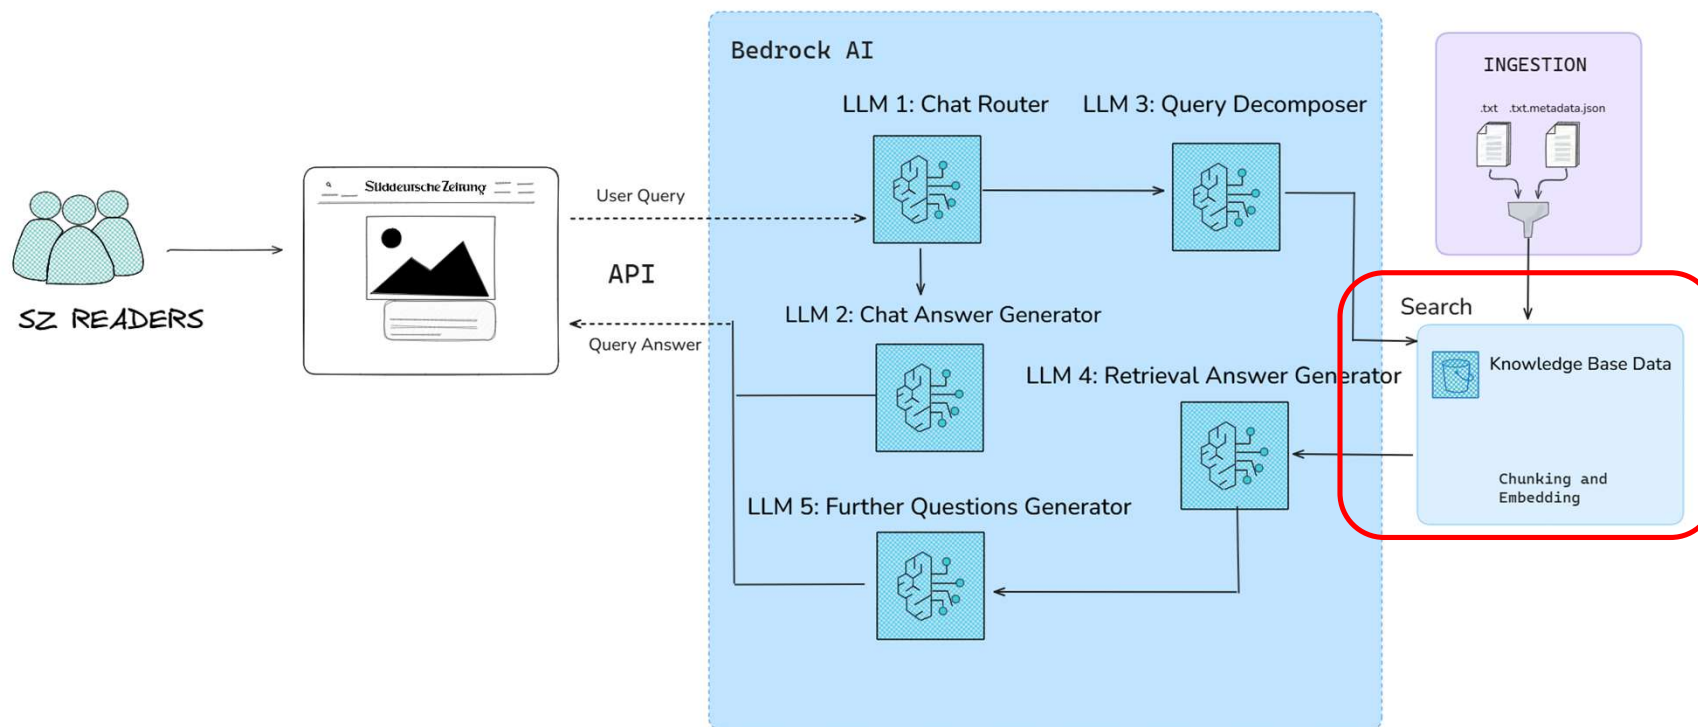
SZ READERS

Süddeutsche Zeitung

User Query

API

Query Answer

Bedrock AI

LLM 1: Chat Router

LLM 3: Query Decomposer

LLM 2: Chat Answer Generator

LLM 4: Retrieval Answer Generator

LLM 5: Further Questions Generator

INGESTION

.txt .txt.metadata.json

Search

Knowledge Base Data

Chunking and Embedding